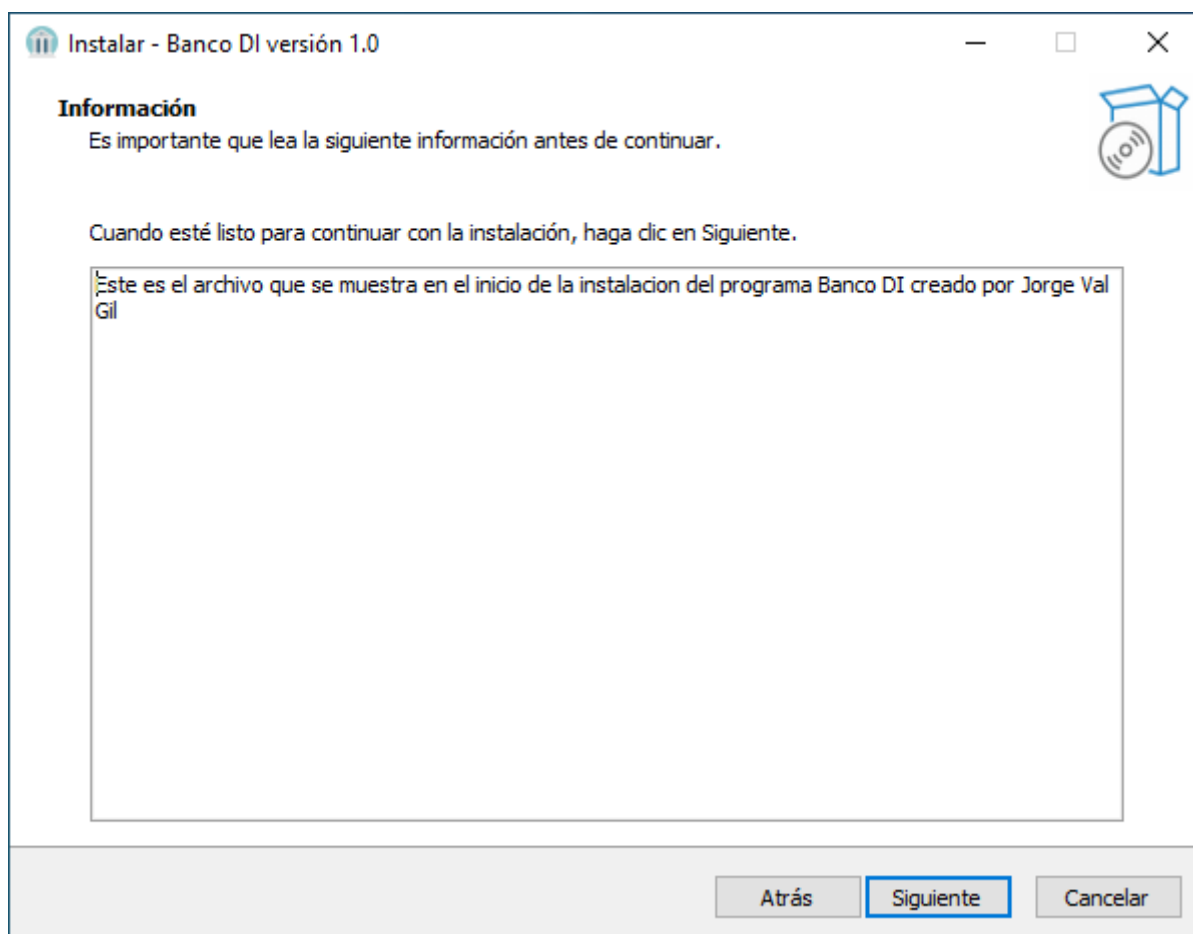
Instalar - Banco DI versión 1.0

Información
Es importante que lea la siguiente información antes de continuar.

Cuando esté listo para continuar con la instalación, haga clic en Siguiente.

Este es el archivo que se muestra en el inicio de la instalacion del programa Banco DI creado por Jorge Val Gil

Atrás Siguiente Cancelar